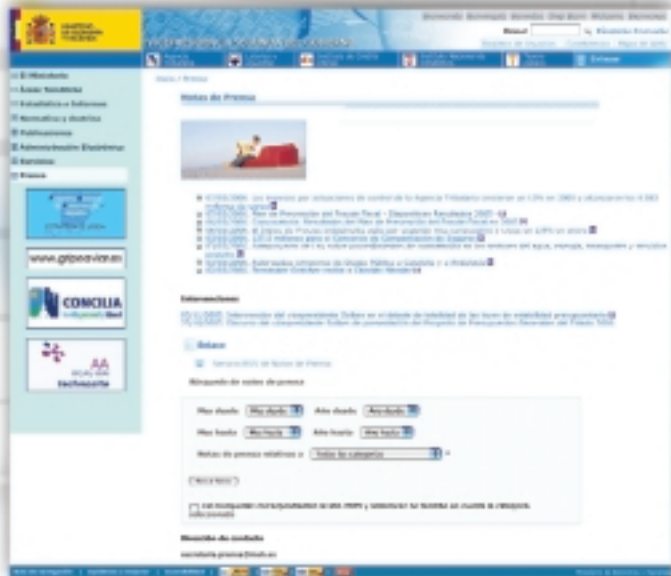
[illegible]

Buscar

Inicio / Prensa

Notas de Prensa

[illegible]

Intervenciones

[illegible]

Enlace

Búsqueda de notas de prensa

Mes desde: Mes desde | Año desde: Año desde

Mes hasta: Mes hasta | Año hasta: Año hasta

Notas de prensa relativas a: Todas las categorías

Buscar

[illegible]

Dirección de contacto

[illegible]

El Ministerio

Áreas Temáticas

Estadística y Informes

Normativa y doctrina

Publicaciones

Administración Electrónica

Servicios

Prensa

www.gripeavian.es

CONCILIA

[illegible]